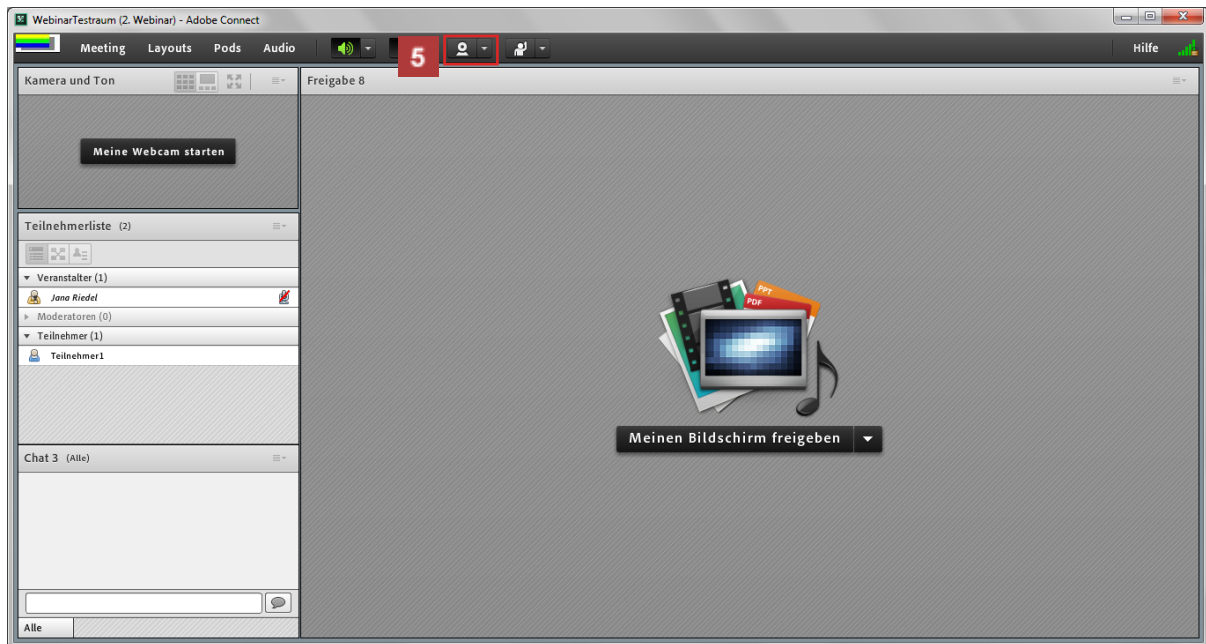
WebinarTestraum (2. Webinar) - Adobe Connect

Meeting Layouts Pods Audio

5

Hilfe

Kamera und Ton

Meine Webcam starten

Teilnehmerliste (2)

Veranstalter (1)

Jana Riedel

Moderatoren (0)

Teilnehmer (1)

Teilnehmer1

Chat 3 (Alle)

Alle

Freigabe 8

PPT

PDF

Meinen Bildschirm freigeben